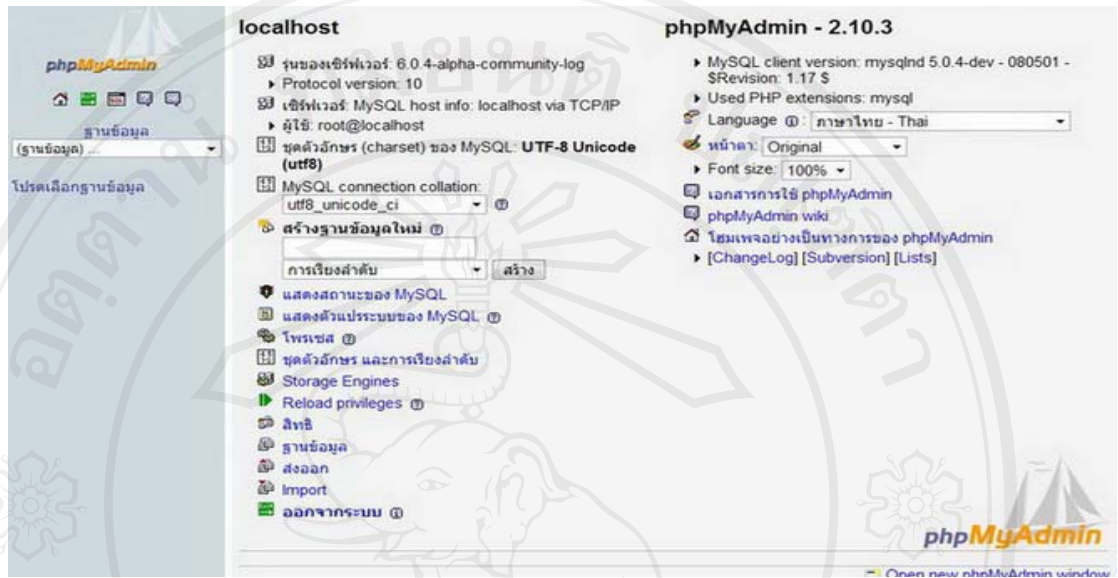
phpMyAdmin

ฐานข้อมูล
(ฐานข้อมูล) ...

โปรดเลือกฐานข้อมูล

localhost

รุ่นของเซิร์ฟเวอร์: 6.0.4-alpha-community-log
Protocol version: 10
เซิร์ฟเวอร์: MySQL host info: localhost via TCP/IP
ผู้ใช้: root@localhost
ชุดตัวอักษร (charset) ของ MySQL: UTF-8 Unicode (utf8)
MySQL connection collation:
utf8_unicode_ci
สร้างฐานข้อมูลใหม่
การเรียงลำดับ
สร้าง
แสดงสถานะของ MySQL
แสดงตัวแปรระบบของ MySQL
โพรเซส
ชุดตัวอักษร และการเรียงลำดับ
Storage Engines
Reload privileges
สิทธิ
ฐานข้อมูล
ส่งออก
Import
ออกจากระบบ

phpMyAdmin - 2.10.3

MySQL client version: mysqlnd 5.0.4-dev - 080501 - $Revision: 1.17 $
Used PHP extensions: mysql
Language: ภาษาไทย - Thai
หน้าตา: Original
Font size: 100%
เอกสารการใช้ phpMyAdmin
phpMyAdmin wiki
โฮมเพจอย่างเป็นทางการของ phpMyAdmin
[ChangeLog] [Subversion] [Lists]

phpMyAdmin

Open new phpMyAdmin window